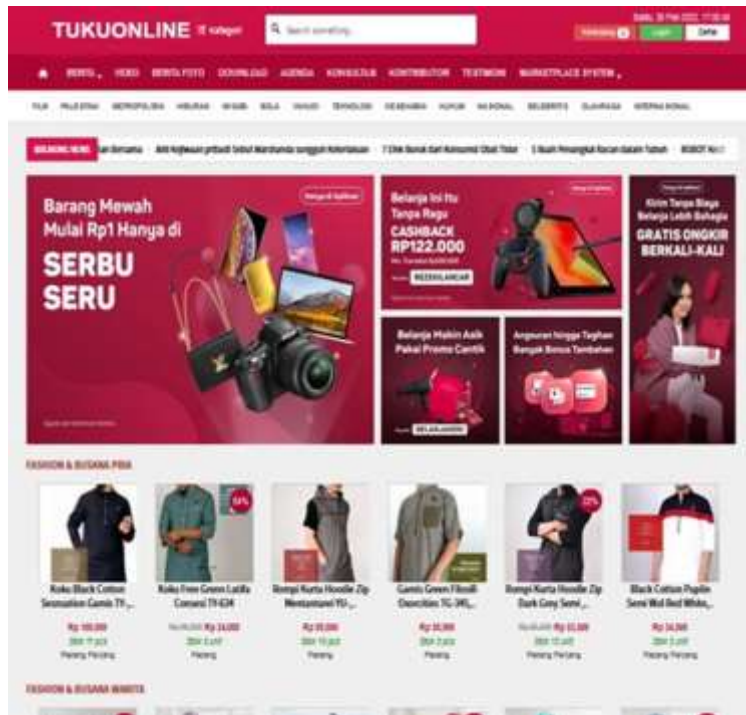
TUKUONLINE ☰ Kategori

Search something...

Sabtu, 26 Feb 2022, 17:30:44

Login Daftar

BERITA VIDEO BERITA FOTO DOWNLOAD AGENDA KONSULTASI KONTRIBUTOR TESTIMONI MARKETPLACE SYSTEM

FILM PILGUB METROPOLITAN HIBURAN WISATA BOLA VIRAL TEKNOLOGI EKONOMI HUKUM NASIONAL SELEBRITI OLAHRAGA INTERNASIONAL

BREAKING NEWS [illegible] Bersama Anti Kejahatan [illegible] 7 Cara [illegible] 5 Buah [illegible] ROBOT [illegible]

Barang Mewah Mulai Rp1 Hanya di SERBU SERU

Belanja Itu Tanpa Ragu CASHBACK RP122.000

Kirim Tanpa Biaya Belanja Lebih Bahagia GRATIS ONGKIR BERKALI-KALI

Belanja Makin Asik Pakai Promo Cantik

Angsuran hingga Tagihan Banyak Bonus Tambahan

FASHION & BUSANA PRIA

Koko Black Cotton Sesnsation Gamis TY...
Rp 185.000
Stok 11 pcs
Panjang Panjang

Koko Free Green Latifa Conseni TY-634
Rp 24.000
Stok 3 pcs
Panjang

Rompi Kurta Hoodie Zip Mentantani YU...
Rp 35.000
Stok 10 pcs
Panjang

Gamis Green Fibroll Oonchan TG 345...
Rp 35.000
Stok 3 pcs
Panjang

Rompi Kurta Hoodie Zip Dark Grey Semi...
Rp 33.000
Stok 12 pcs
Panjang Panjang

Black Cotton Puplin Semi Wol Red White...
Rp 34.000
Stok 3 pcs
Panjang Panjang

FASHION & BUSANA WANITA